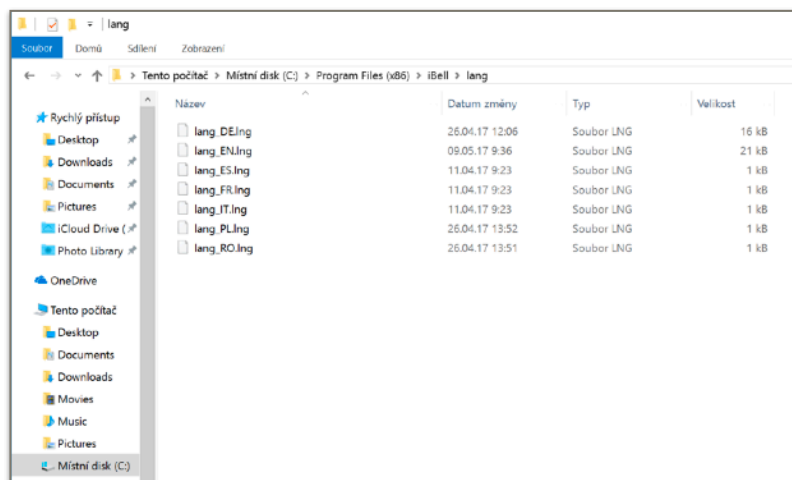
lang

Soubor Domů Sdílení Zobrazení

Tento počítač > Místní disk (C:) > Program Files (x86) > iBell > lang

Rychlý přístup
Desktop
Downloads
Documents
Pictures
iCloud Drive (
Photo Library
OneDrive
Tento počítač
Desktop
Documents
Downloads
Movies
Music
Pictures
Místní disk (C:)

| Název | Datum změny | Typ | Velikost |
|---|---|---|---|
| lang_DE.lng | 26.04.17 12:06 | Soubor LNG | 16 kB |
| lang_EN.lng | 09.05.17 9:36 | Soubor LNG | 21 kB |
| lang_ES.lng | 11.04.17 9:23 | Soubor LNG | 1 kB |
| lang_FR.lng | 11.04.17 9:23 | Soubor LNG | 1 kB |
| lang_IT.lng | 11.04.17 9:23 | Soubor LNG | 1 kB |
| lang_PL.lng | 26.04.17 13:52 | Soubor LNG | 1 kB |
| lang_RO.lng | 26.04.17 13:51 | Soubor LNG | 1 kB |